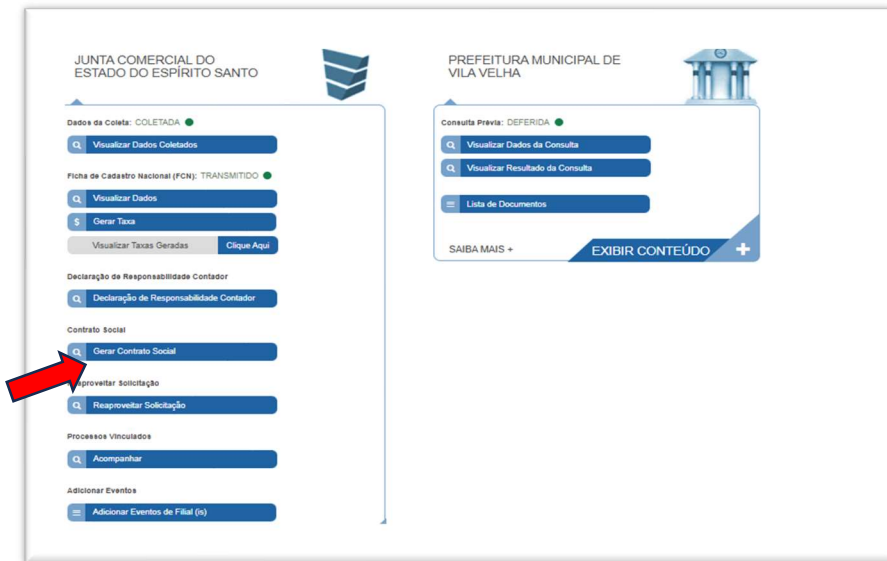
JUNTA COMERCIAL DO ESTADO DO ESPÍRITO SANTO

Dados da Coleta: COLETADA

Visualizar Dados Coletados

Ficha de Cadastro Nacional (FCN): TRANSMITIDO

Visualizar Dados

Gerar Taxa

Visualizar Taxas Geradas Clique Aqui

Declaração de Responsabilidade Contador

Declaração de Responsabilidade Contador

Contrato Social

Gerar Contrato Social

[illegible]eaproveitar Solicitação

Reaproveitar Solicitação

Processos Vinculados

Acompanhar

Adicionar Eventos

Adicionar Eventos de Filial (is)

PREFEITURA MUNICIPAL DE VILA VELHA

Consulta Prévia: DEFERIDA

Visualizar Dados da Consulta

Visualizar Resultado da Consulta

Lista de Documentos

SAIBA MAIS +

EXIBIR CONTEÚDO